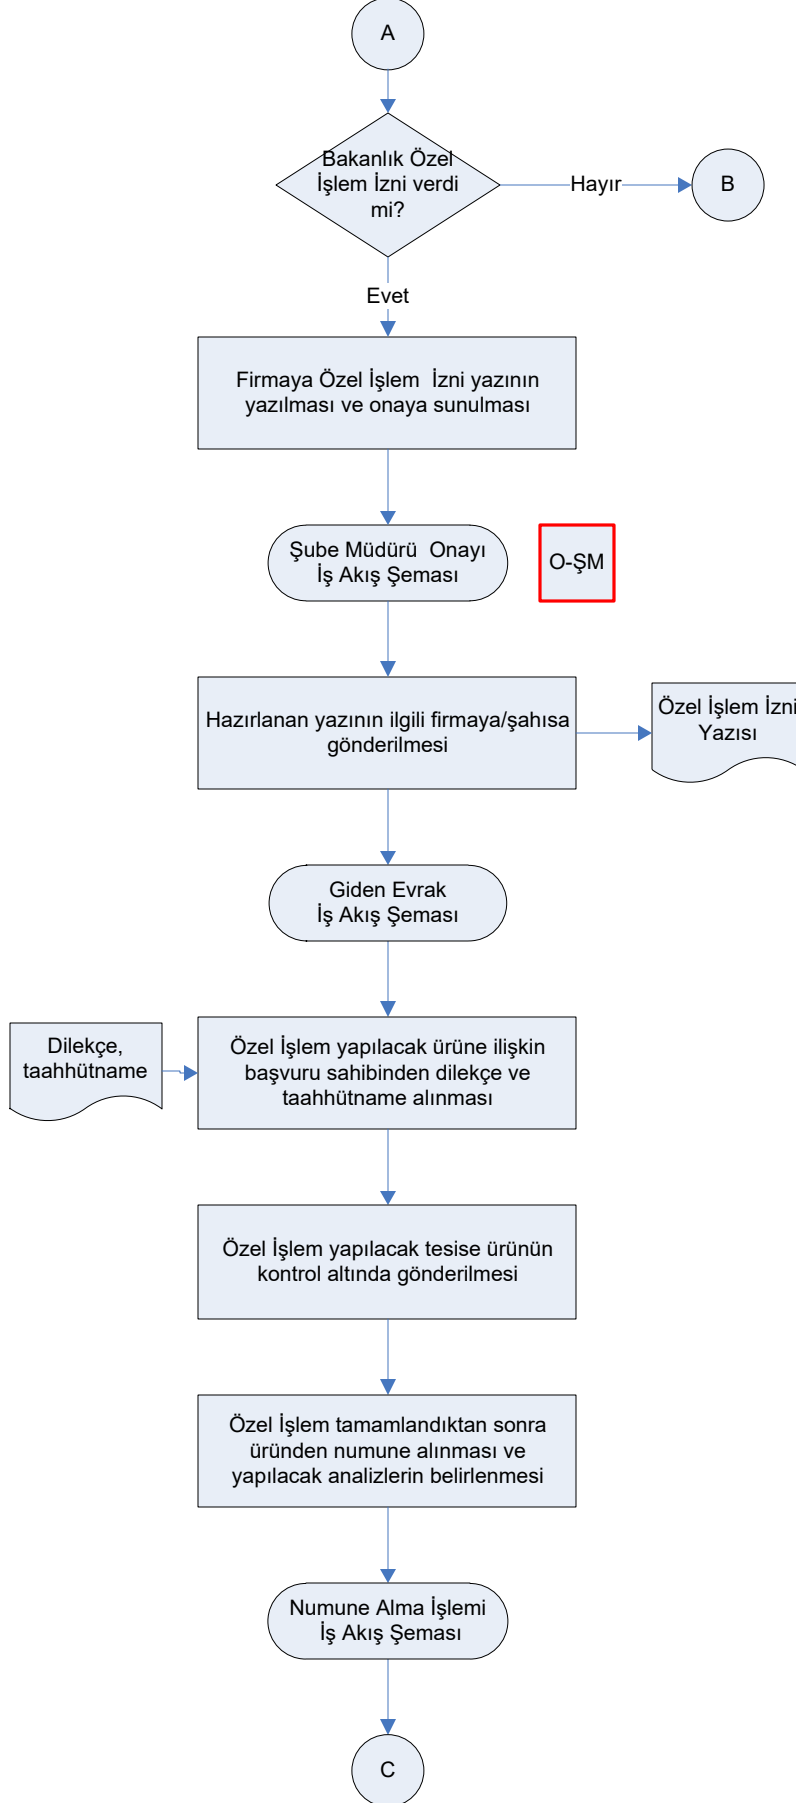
A

Bakanlık Özel İşlem İzni verdi mi?

Hayır

B

Evet

Firmaya Özel İşlem İzni yazının yazılması ve onaya sunulması

Şube Müdürü Onayı İş Akış Şeması

O-ŞM

Hazırlanan yazının ilgili firmaya/şahısa gönderilmesi

Özel İşlem İzni Yazısı

Giden Evrak İş Akış Şeması

Dilekçe, taahhütname

Özel İşlem yapılacak ürüne ilişkin başvuru sahibinden dilekçe ve taahhütname alınması

Özel İşlem yapılacak tesise ürünün kontrol altında gönderilmesi

Özel İşlem tamamlandıktan sonra üründen numune alınması ve yapılacak analizlerin belirlenmesi

Numune Alma İşlemi İş Akış Şeması

C